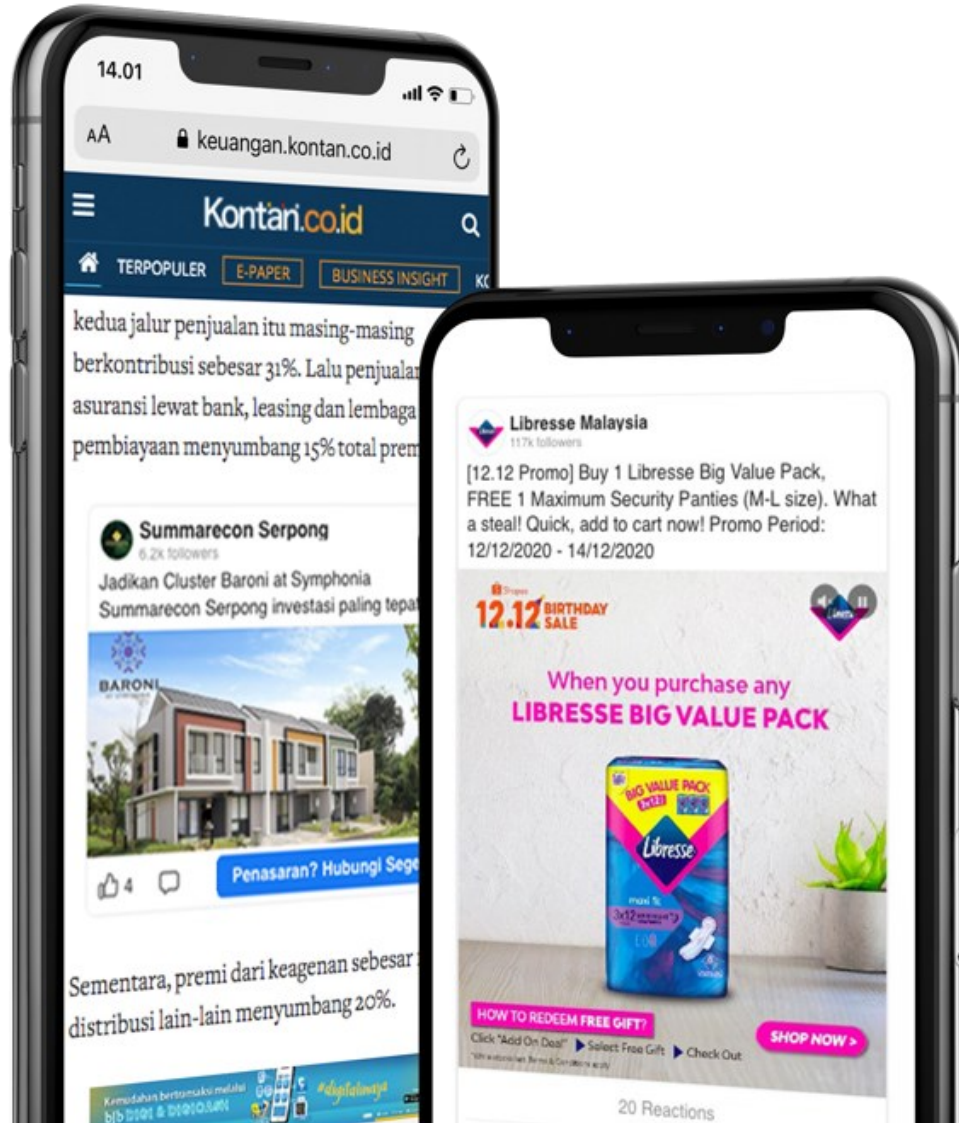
14.01

AA keuangan.kontan.co.id

Kontan.co.id

TERPOPULER E-PAPER BUSINESS INSIGHT K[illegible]

kedua jalur penjualan itu masing-masing berkontribusi sebesar 31%. Lalu penjualan asuransi lewat bank, leasing dan lembaga pembiayaan menyumbang 15% total prem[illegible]

Summarecon Serpong
6.2k followers
Jadikan Cluster Baroni at Symphonia Summarecon Serpong investasi paling tepat

BARONI

4

Penasaran? Hubungi Sege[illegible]

Sementara, premi dari keagenan sebesar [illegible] distribusi lain-lain menyumbang 20%.

Kemudahan bertransaksi melalui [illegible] #digitalmaja

Libresse Malaysia
117k followers
[12.12 Promo] Buy 1 Libresse Big Value Pack, FREE 1 Maximum Security Panties (M-L size). What a steal! Quick, add to cart now! Promo Period: 12/12/2020 - 14/12/2020

Shopee 12.12 BIRTHDAY SALE

When you purchase any LIBRESSE BIG VALUE PACK

BIG VALUE PACK
Libresse

HOW TO REDEEM FREE GIFT?
Click "Add On Deal" ▶ Select Free Gift ▶ Check Out
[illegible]

SHOP NOW >

20 Reactions